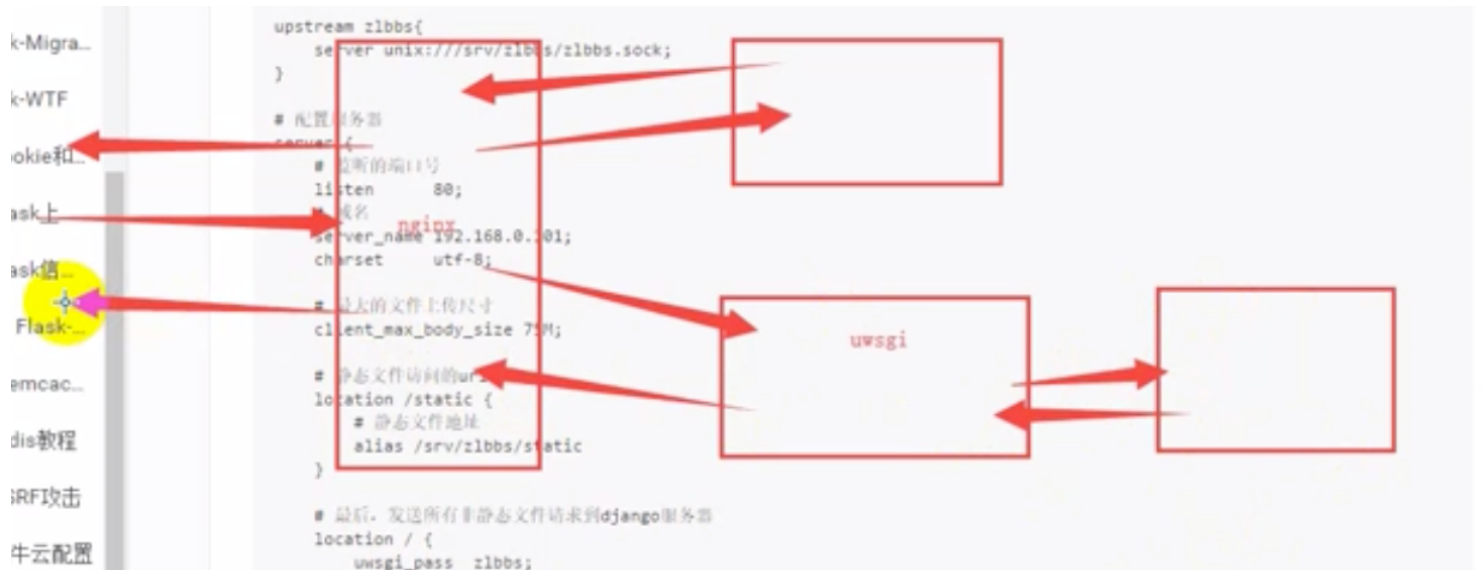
k-Migra...
k-WTF
ookie和...
ask上
ask信...
Flask-...
emcac...
dis教程
SRF攻击
牛云配置

upstream zlbbs{
    server unix:///srv/zlbbs/zlbbs.sock;
}

# 配置服务器
server {
    # 监听的端口号
    listen      80;
    # 域名
    server_name 192.168.0.101;
    charset     utf-8;

    # 最大的文件上传尺寸
    client_max_body_size 75M;

    # 静态文件访问的url
    location /static {
        # 静态文件地址
        alias /srv/zlbbs/static
    }

    # 最后，发送所有非静态文件请求到django服务器
    location / {
        uwsgi_pass  zlbbs;

nginx

uwsgi